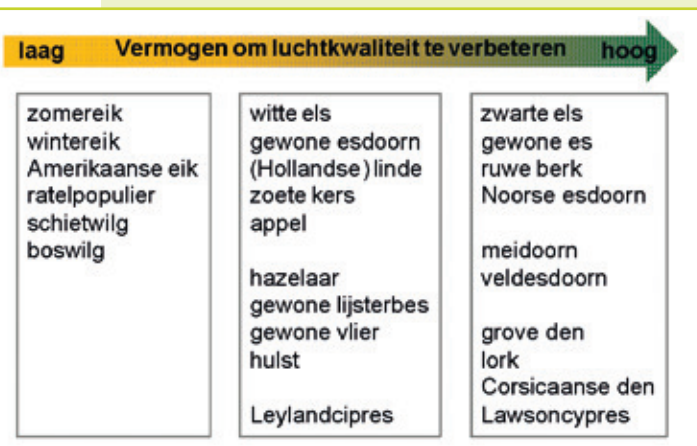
laag Vermogen om luchtkwaliteit te verbeteren hoog

zomereik
wintereik
Amerikaanse eik
ratelpopulier
schietwilg
boswilg

witte els
gewone esdoorn
(Hollandse) linde
zoete kers
appel

hazelaar
gewone lijsterbes
gewone vlier
hulst

Leylandcipres

zwarte els
gewone es
ruwe berk
Noorse esdoorn

meidoorn
veldesdoorn

grove den
lork
Corsicaanse den
Lawsoncypres